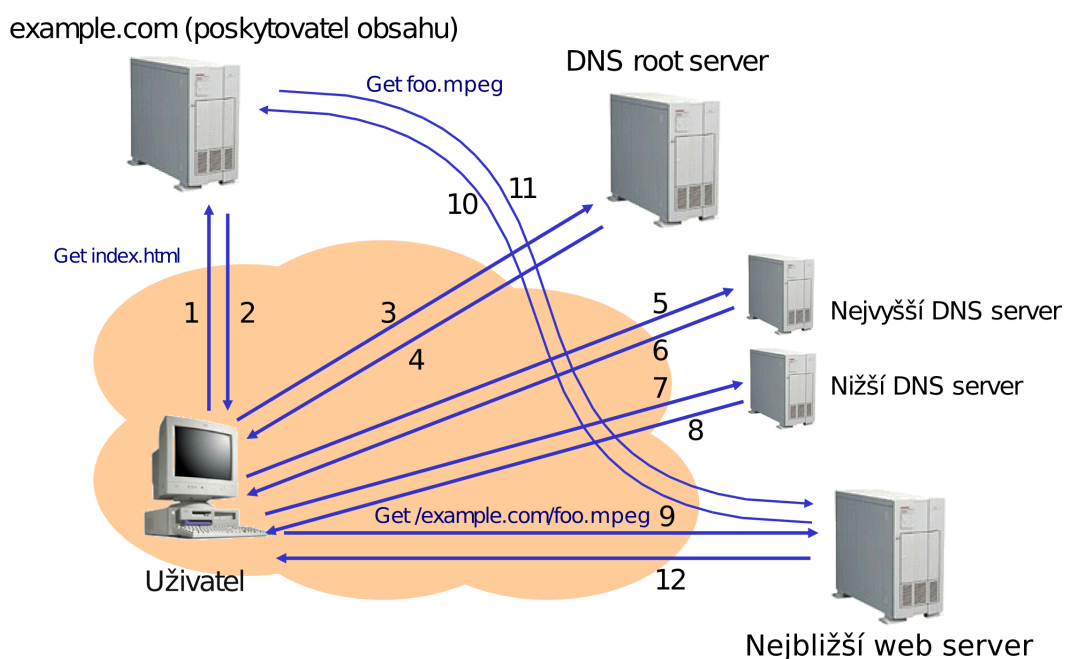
example.com (poskytovatel obsahu)

Get foo.mpeg

DNS root server

10

11

Get index.html

1

2

3

4

5

6

7

8

Nejvyšší DNS server

Nižší DNS server

Get /example.com/foo.mpeg

9

12

Uživatel

Nejbližší web server